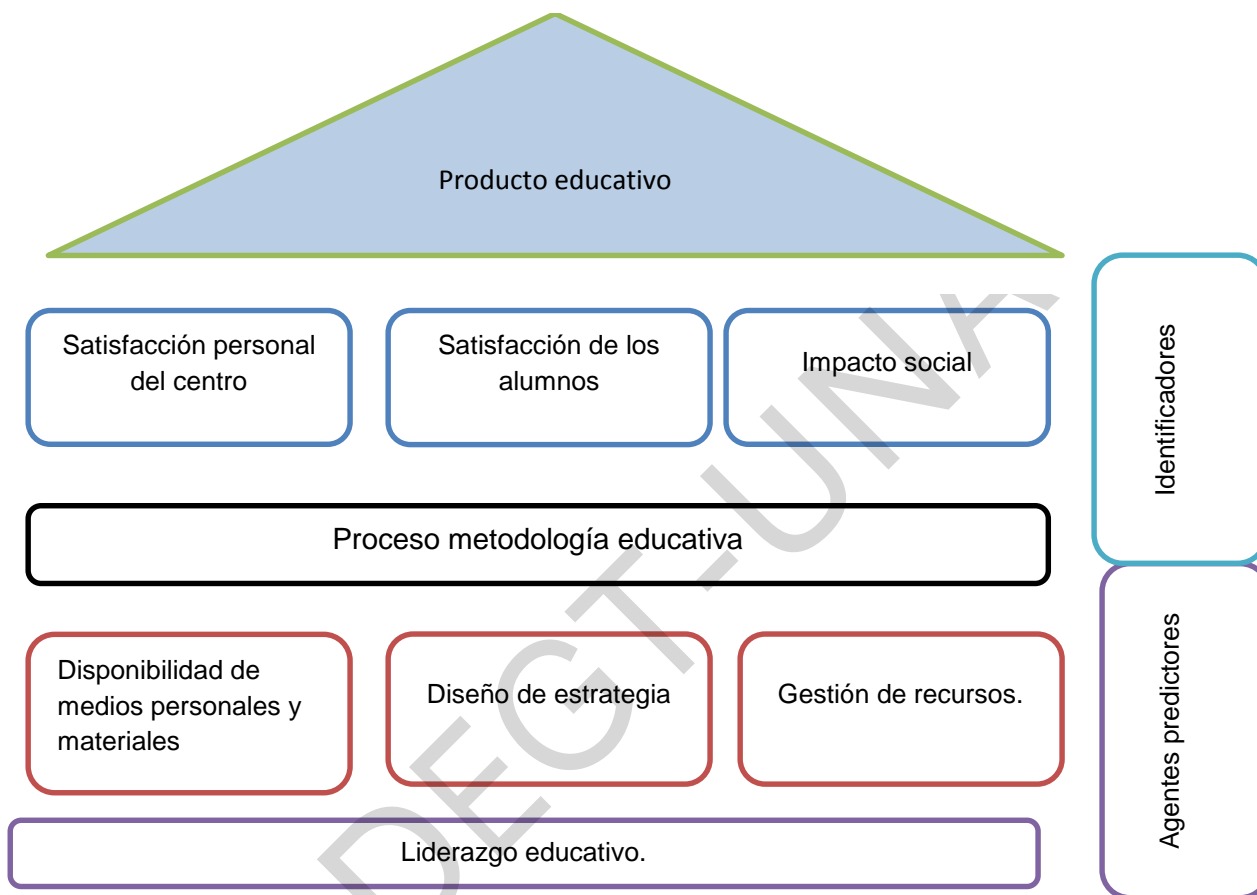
Producto educativo

Satisfacción personal del centro

Satisfacción de los alumnos

Impacto social

Identificadores

Proceso metodología educativa

Disponibilidad de medios personales y materiales

Diseño de estrategia

Gestión de recursos.

Agentes predictores

Liderazgo educativo.

DEGT-UNA